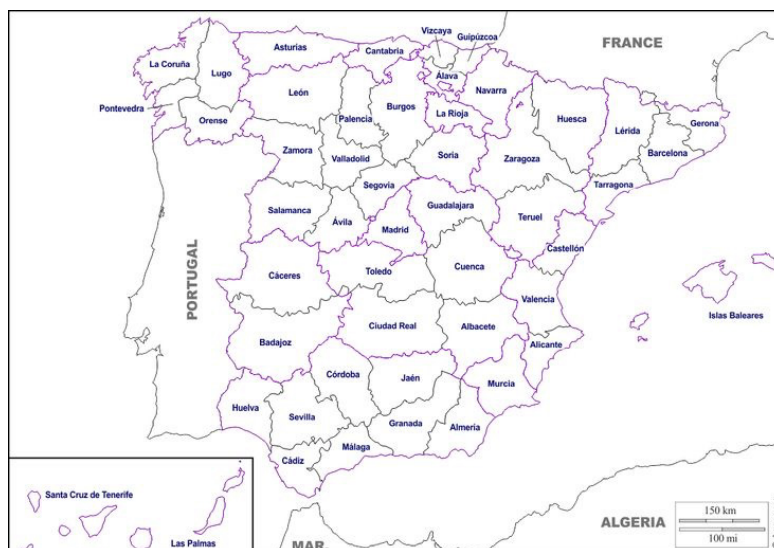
Vizcaya
Guipúzcoa
FRANCE
Asturias
Cantabria
La Coruña
Lugo
Álava
Navarra
León
Pontevedra
Burgos
Orense
Palencia
La Rioja
Huesca
Lérida
Gerona
Zamora
Valladolid
Soria
Zaragoza
Barcelona
Tarragona
Segovia
Salamanca
Guadalajara
Ávila
Teruel
Madrid
PORTUGAL
Castellón
Cáceres
Toledo
Cuenca
Valencia
Islas Baleares
Ciudad Real
Albacete
Badajoz
Alicante
Córdoba
Jaén
Murcia
Huelva
Sevilla
Granada
Almería
Málaga
Cádiz
Santa Cruz de Tenerife
Las Palmas
MAR
ALGERIA
150 km
100 mi